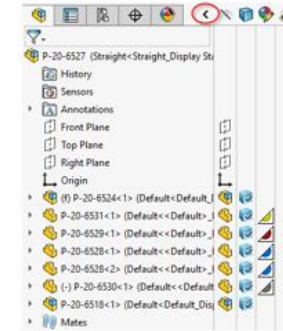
P-20-6527 (Straight<Straight_Display Sta
History
Sensors
Annotations
Front Plane
Top Plane
Right Plane
Origin
(f) P-20-6524<1> (Default<Default_I
P-20-6531<1> (Default<<Default>_I
P-20-6529<1> (Default<<Default>_I
P-20-6528<1> (Default<<Default>_I
P-20-6528<2> (Default<<Default>_I
(-) P-20-6530<1> (Default<<Default>
P-20-6518<1> (Default<Default_Dis
Mates